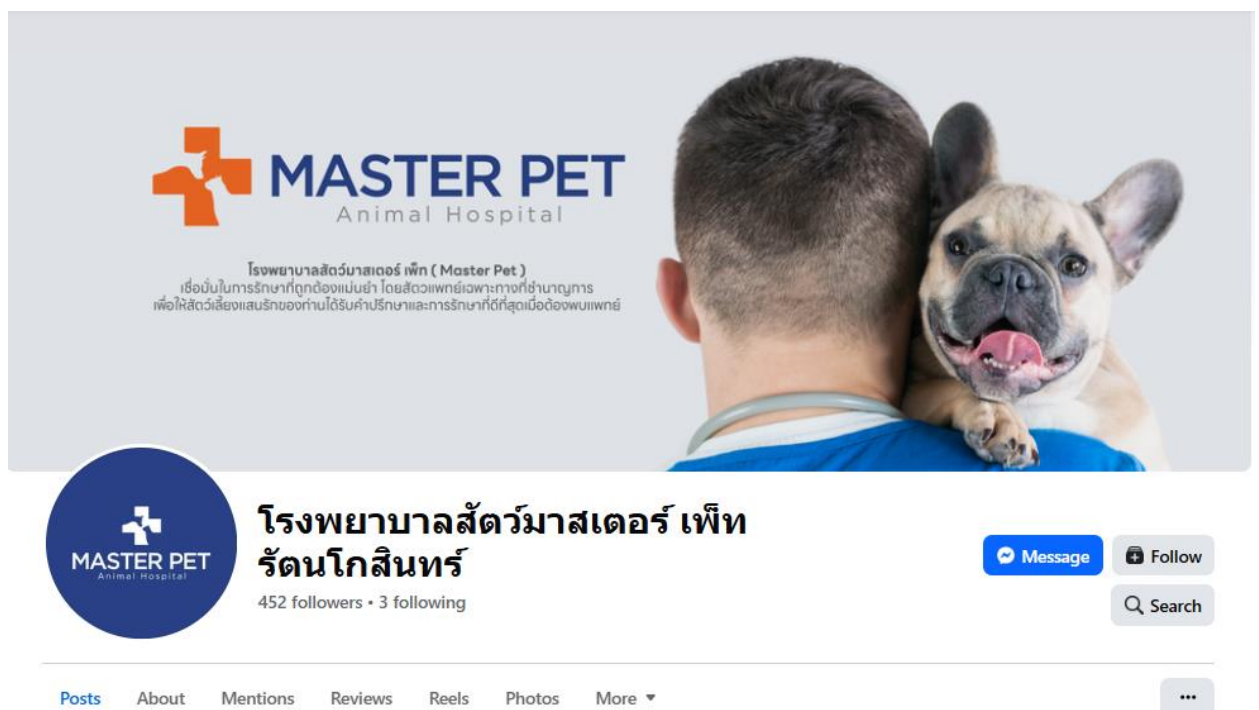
MASTER PET
Animal Hospital

โรงพยาบาลสัตว์มาสเตอร์ เพ็ท ( Master Pet )
เชื่อมั่นในการรักษาที่ถูกต้องแม่นยำ โดยสัตวแพทย์เฉพาะทางที่ชำนาญการ
เพื่อให้สัตว์เลี้ยงแสนรักของท่านได้รับคำปรึกษาและการรักษาที่ดีที่สุดเมื่อต้องพบแพทย์

MASTER PET
Animal Hospital

โรงพยาบาลสัตว์มาสเตอร์ เพ็ท รัตนโกสินทร์
452 followers • 3 following

Message
Follow
Search

Posts About Mentions Reviews Reels Photos More ▾
...